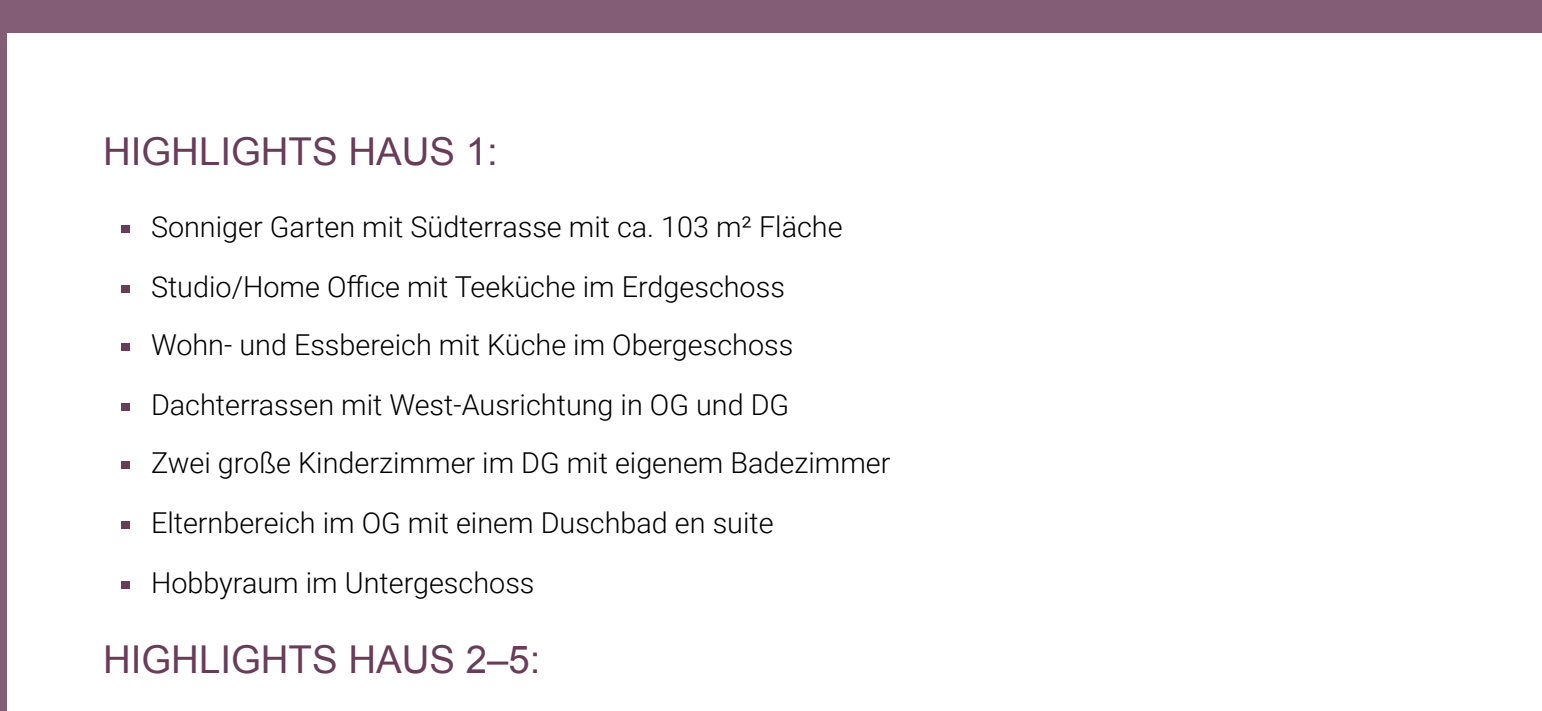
HIGHLIGHTS HAUS 1:

- Sonniger Garten mit Südterrasse mit ca. 103 m² Fläche
- Studio/Home Office mit Teeküche im Erdgeschoss
- Wohn- und Essbereich mit Küche im Obergeschoss
- Dachterrassen mit West-Ausrichtung in OG und DG
- Zwei große Kinderzimmer im DG mit eigenem Badezimmer
- Elternbereich im OG mit einem Duschbad en suite
- Hobbyraum im Untergeschoss

HIGHLIGHTS HAUS 2–5: